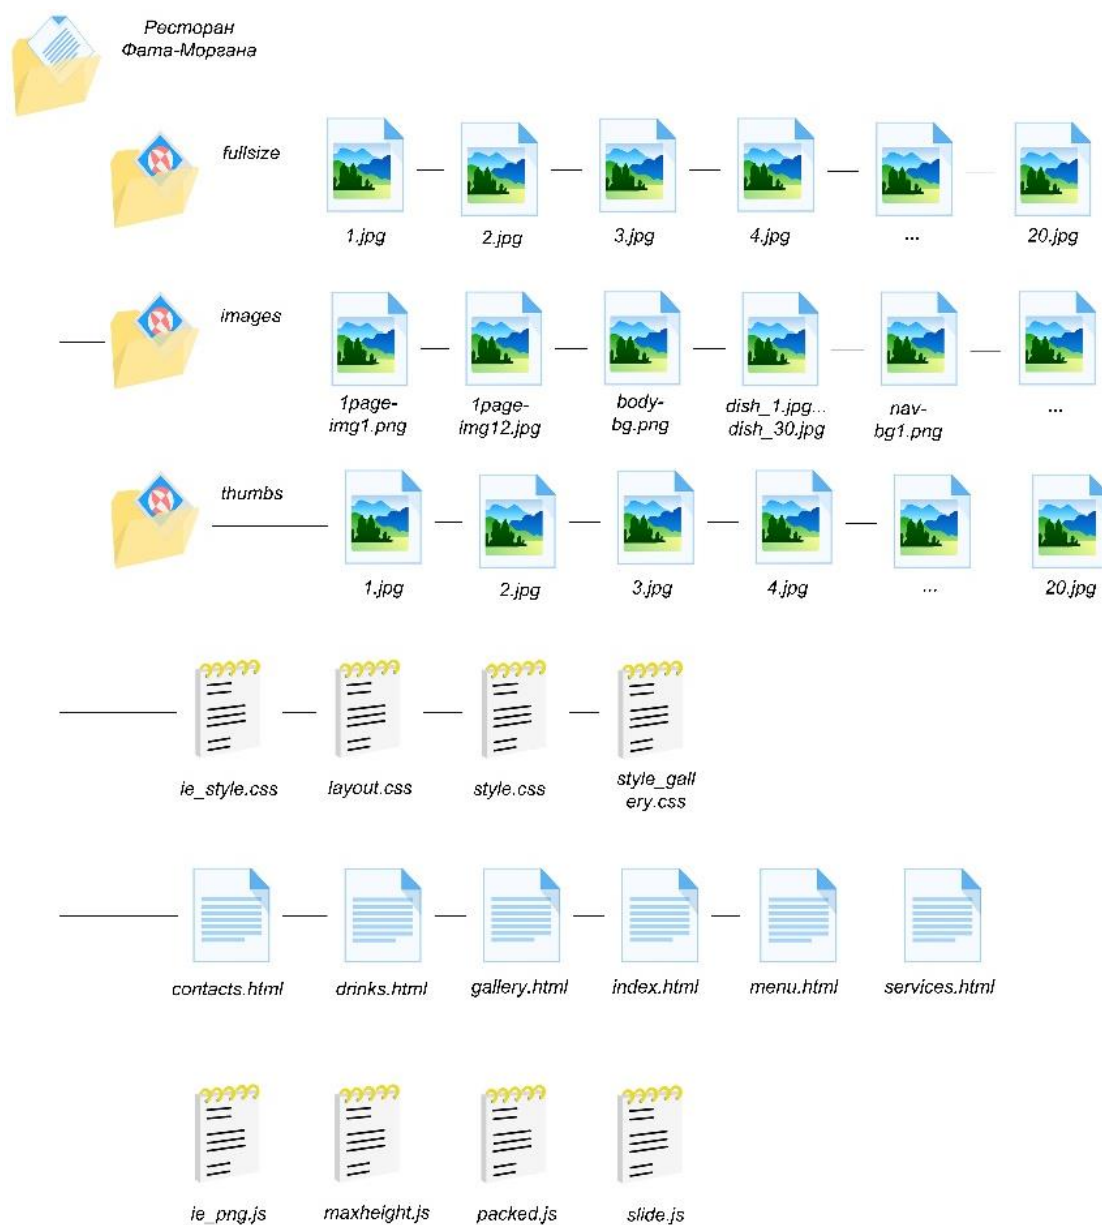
Ресторан Фата-Моргана

fullsize

1.jpg

2.jpg

3.jpg

4.jpg

...

20.jpg

images

1page-img1.png

1page-img12.jpg

body-bg.png

dish_1.jpg... dish_30.jpg

nav-bg1.png

...

thumbs

1.jpg

2.jpg

3.jpg

4.jpg

...

20.jpg

ie_style.css

layout.css

style.css

style_gallery.css

contacts.html

drinks.html

gallery.html

index.html

menu.html

services.html

ie_png.js

maxheight.js

packed.js

slide.js